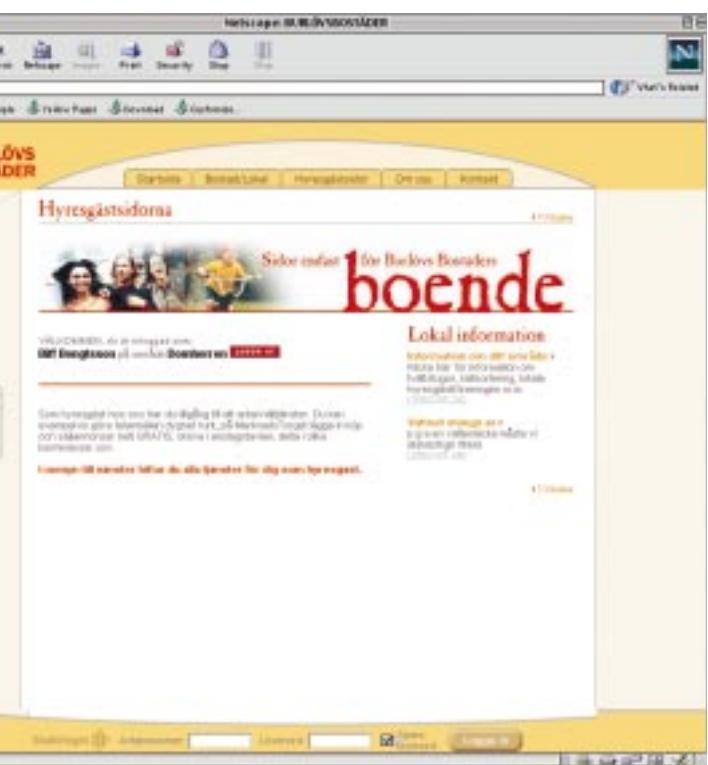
Netscape: BURLÖVSBOSTÄDER

Netscape Images Print Security Shop Stop

What's Related

Yellow Pages Newsfeed Bysfamida

LÖVS ÄDER

Startsida Boende/Lokal Hyresgästsidor Om oss Kontakt

Hyresgästsidorna

Sidor endast för Burlövs Bostäder boende

VÄLKOMMEN, du är inloggad som: Olf Bengtsson på område Bomberren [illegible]

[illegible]

Lounge till närmaste hitta du alla tjänster för dig som hyresgäst.

Lokal information

Information om ditt område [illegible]

Vattnet stängs av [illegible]

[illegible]

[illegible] Lösenord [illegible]